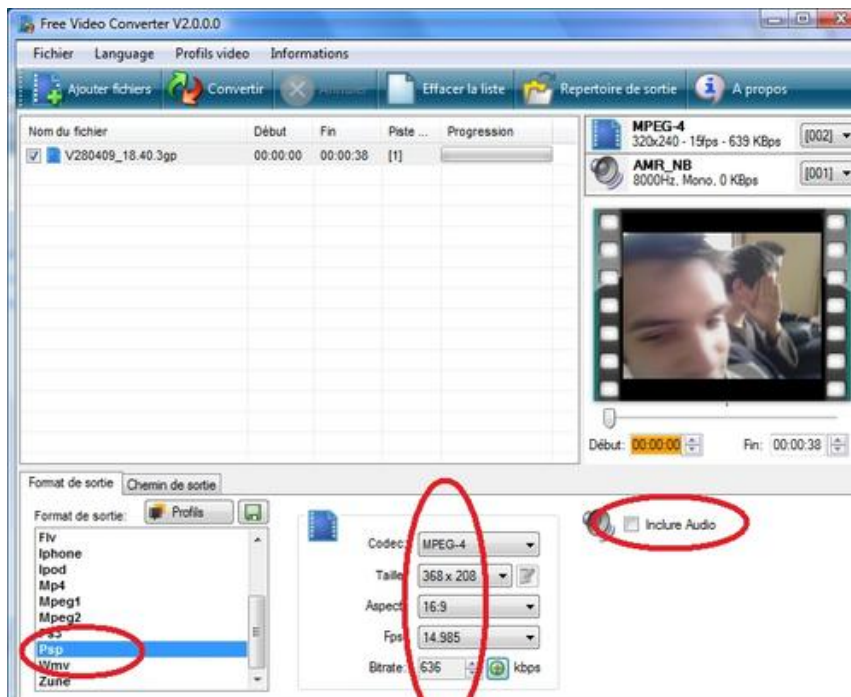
Free Video Converter V2.0.0.0

Fichier Language Profils video Informations

Ajouter fichiers Convertir Annuler Effacer la liste Repertoire de sortie A propos

| Nom du fichier | Début | Fin | Piste ... | Progression |
|---|---|---|---|---|
| V280409_18.40.3gp | 00:00:00 | 00:00:38 | [1] | |

MPEG-4
320x240 - 15fps - 639 KBps [002]

AMR_NB
8000Hz, Mono, 0 KBps [001]

Début: 00:00:00 Fin: 00:00:38

Format de sortie Chemin de sortie

Format de sortie: Profils

Flv
Iphone
Ipod
Mp4
Mpeg1
Mpeg2
Ps3
Psp
Wmv
Zune

Codec: MPEG-4
Taille: 368 x 208
Aspect: 16:9
Fps: 14.985
Bitrate: 636 kbps

Inclure Audio